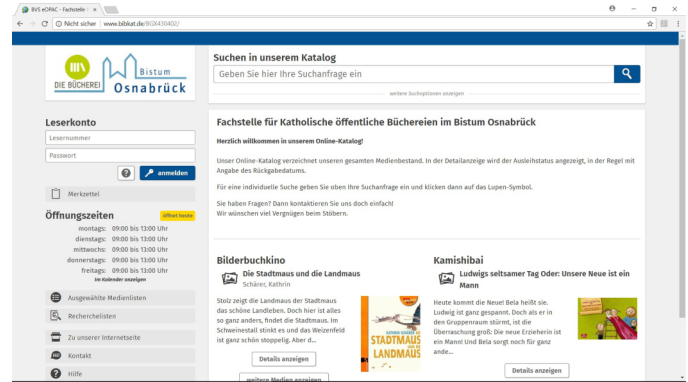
BVS eOPAC - Fachstelle f ×

Nicht sicher | www.bibkat.de/BGX430402/

DIE BÜCHEREI Bistum Osnabrück

Suchen in unserem Katalog

Geben Sie hier Ihre Suchanfrage ein

weitere Suchoptionen anzeigen

Leserkonto

Lesernummer

Passwort

anmelden

Merkzettel

Öffnungszeiten

öffnet heute

montags: 09:00 bis 13:00 Uhr
dienstags: 09:00 bis 13:00 Uhr
mittwochs: 09:00 bis 13:00 Uhr
donnerstags: 09:00 bis 13:00 Uhr
freitags: 09:00 bis 13:00 Uhr
im Kalender anzeigen

Ausgewählte Medienlisten

Recherchelisten

Zu unserer Internetseite

Kontakt

Hilfe

Fachstelle für Katholische öffentliche Büchereien im Bistum Osnabrück

Herzlich willkommen in unserem Online-Katalog!

Unser Online-Katalog verzeichnet unseren gesamten Medienbestand. In der Detailanzeige wird der Ausleihstatus angezeigt, in der Regel mit Angabe des Rückgabedatums.

Für eine individuelle Suche geben Sie oben Ihre Suchanfrage ein und klicken dann auf das Lupen-Symbol.

Sie haben Fragen? Dann kontaktieren Sie uns doch einfach!
Wir wünschen viel Vergnügen beim Stöbern.

Bilderbuchkino

Die Stadtmaus und die Landmaus
Schärer, Kathrin

Stolz zeigt die Landmaus der Stadtmaus das schöne Landleben. Doch hier ist alles so ganz anders, findet die Stadtmaus. Im Schweinestall stinkt es und das Weizenfeld ist ganz schön stoppelig. Aber d...

STADTMAUS LANDMAUS

Details anzeigen

weitere Medien anzeigen

Kamishibai

Ludwigs seltsamer Tag Oder: Unsere Neue ist ein Mann

Heute kommt die Neue! Bela heißt sie. Ludwig ist ganz gespannt. Doch als er in den Gruppenraum stürmt, ist die Überraschung groß: Die neue Erzieherin ist ein Mann! Und Bela sorgt noch für ganz ande...

Details anzeigen